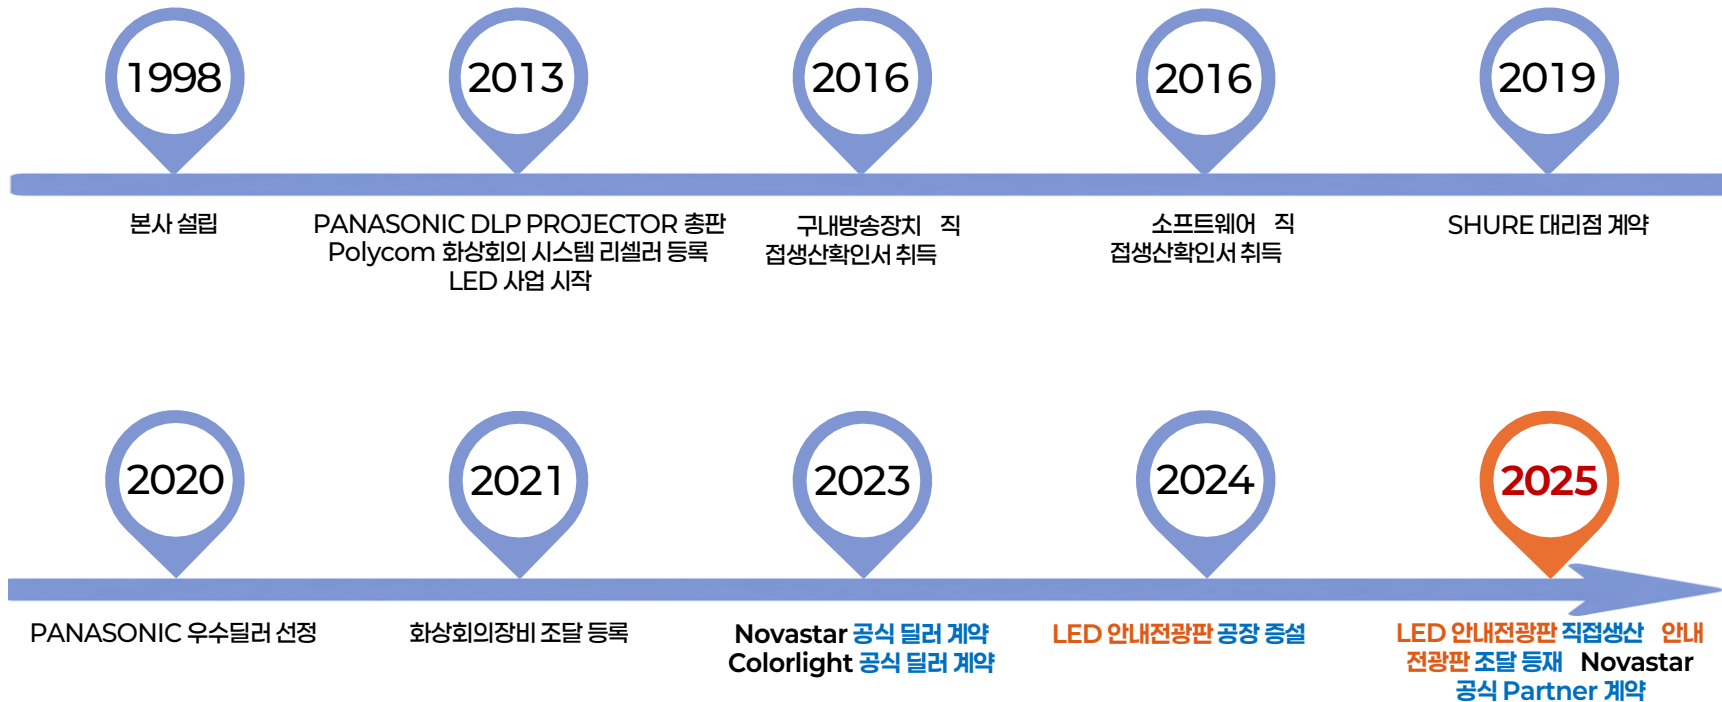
1998

본사 설립

2013

PANASONIC DLP PROJECTOR 총판
Polycom 화상회의 시스템 리셀러 등록
LED 사업 시작

2016

구내방송장치 직접생산확인서 취득

2016

소프트웨어 직접생산확인서 취득

2019

SHURE 대리점 계약

2020

PANASONIC 우수딜러 선정

2021

화상회의장비 조달 등록

2023

Novastar 공식 딜러 계약
Colorlight 공식 딜러 계약

2024

LED 안내전광판 공장 증설

2025

LED 안내전광판 직접생산 안내전광판 조달 등재 Novastar 공식 Partner 계약